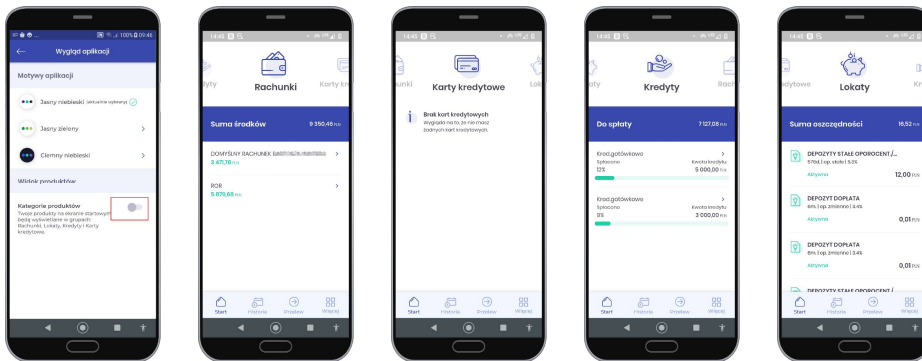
09:46

Wygląd aplikacji

Motywy aplikacji

Jasny niebieski (aktualnie wybrany)

Jasny zielony

Ciemny niebieski

Widok produktów

Kategorie produktów
Twoje produkty na ekranie startowym będą wyświetlane w grupach: Rachunki, Lokaty, Kredyty i Karty kredytowe.

14:45

dyty Rachunki Karty kre

Suma środków 9 350,48 PLN

DOMYŚLNY RACHUNEK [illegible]
3 471,70 PLN

ROR
5 878,68 PLN

Start Historia Przelew Więcej

14:45

unki Karty kredytowe Lok

Brak kart kredytowych
Wygląda na to, że nie masz żadnych kart kredytowych.

Start Historia Przelew Więcej

14:46

aty Kredyty Rach

Do spłaty 7 127,08 PLN

Kred.gotówkowo
Spłacono Kwota kredytu
12% 5 000,00 PLN

Kred.gotówkowo
Spłacono Kwota kredytu
9% 3 000,00 PLN

Start Historia Przelew Więcej

14:45

dytowe Lokaty Kr

Suma oszczędności 18,52 PLN

DEPOZYTY STAŁE OPROCENT./...
5 lfbd, l.op. stała | 5.0%
Aktywna 12,00 PLN

DEPOZYT DOPŁATA
6m, l.op. zmienna | 3.4%
Aktywna 0,01 PLN

DEPOZYT DOPŁATA
6m, l.op. zmienna | 3.4%
Aktywna 0,01 PLN

DEPOZYTY STAŁE OPROCENT./...

Start Historia Przelew Więcej